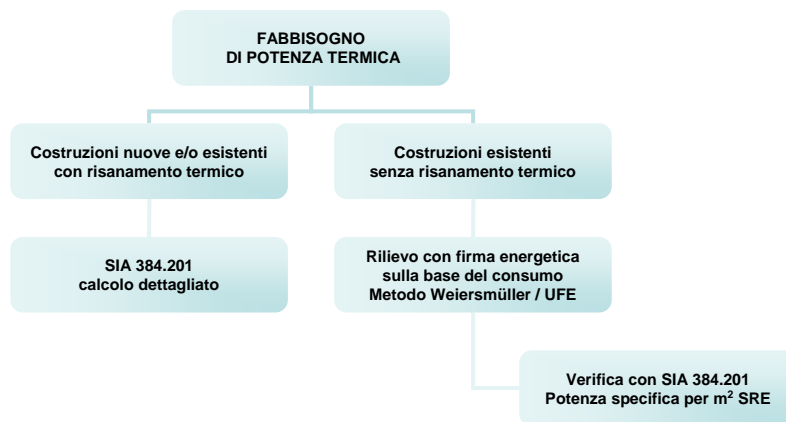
FABBISOGNO DI POTENZA TERMICA

Costruzioni nuove e/o esistenti con risanamento termico

Costruzioni esistenti senza risanamento termico

SIA 384.201 calcolo dettagliato

Rilievo con firma energetica sulla base del consumo Metodo Weiersmüller / UFE

Verifica con SIA 384.201 Potenza specifica per m$^2$ SRE